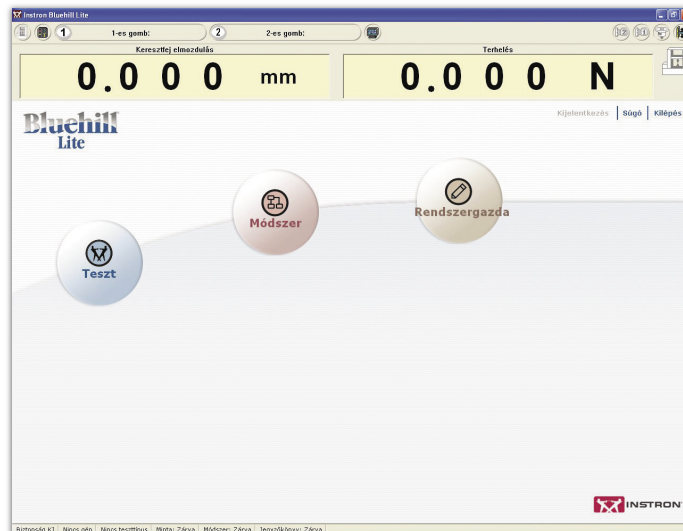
Instron Bluehill Lite

1 1-es gomb: 2 2-es gomb:

Keresztfej elmozdulás
0.0 0 0 mm

Terhelés
0.0 0 0 N

Bluehill Lite

Kijelentkezés | Súgó | Kilépés

Módszer

Rendszergazda

Teszt

INSTRON

Biztonság Ki | Nincs gép | Nincs teszttípus | Minta: Zárva | Módszer: Zárva | Jegyzőkönyv: Zárva